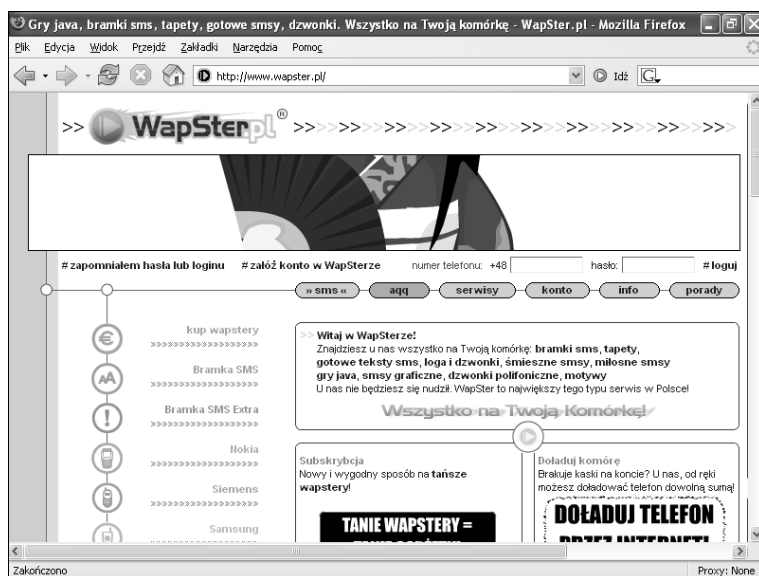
Gry java, bramki sms, tapety, gotowe smsy, dzwonki. Wszystko na Twoją komórkę - WapSter.pl - Mozilla Firefox

Plik Edycja Widok Przejdź Zakładki Narzędzia Pomoc

http://www.wapster.pl/

Idź

>> WapSter.pl® >>>>>>>>>>>>>>>>>>>>>>>>>>>>>>>

# zapomniałem hasła lub loginu # załóż konto w WapSterze numer telefonu: +48 hasło: # loguj

» sms « aqq serwisy konto info porady

kup wapstery
>>>>>>>>>>>>>>>>>>>

Bramka SMS
>>>>>>>>>>>>>>>>>>>

Bramka SMS Extra
>>>>>>>>>>>>>>>>>>>

Nokia
>>>>>>>>>>>>>>>>>>>

Siemens
>>>>>>>>>>>>>>>>>>>

Samsung
>>>>>>>>>>>>>>>>>>>

>> Witaj w WapSterze!
Znajdziesz u nas wszystko na Twoją komórkę: bramki sms, tapety, gotowe teksty sms, loga i dzwonki, śmieszne smsy, miłosne smsy gry java, smsy graficzne, dzwonki polifoniczne, motywy
U nas nie będziesz się nudził. WapSter to największy tego typu serwis w Polsce!

Wszystko na Twoją Komórkę!

Subskrybcja
Nowy i wygodny sposób na tańsze wapstery!

TANIE WAPSTERY =
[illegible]

Doładuj komórę
Brakuje kaski na koncie? U nas, od ręki możesz doładować telefon dowolną sumą!

DOŁADUJ TELEFON
PRZEZ INTERNET!

Zakończono

Proxy: None